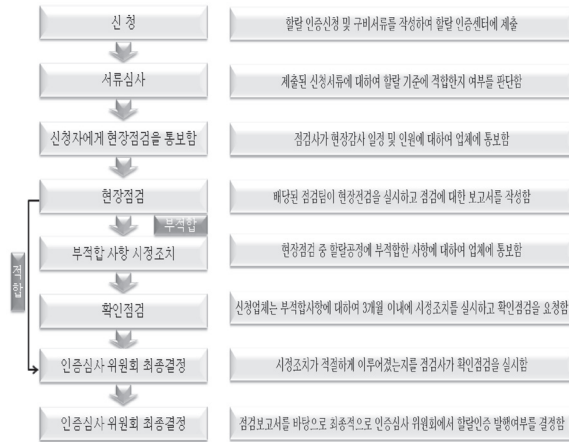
신 청

할랄 인증신청 및 구비서류를 작성하여 할랄 인증센터에 제출

서류심사

제출된 신청서류에 대하여 할랄 기준에 적합한지 여부를 판단함

신청자에게 현장점검을 통보함

점검사가 현장감사 일정 및 인원에 대하여 업체에 통보함

현장점검

배당된 점검팀이 현장점검을 실시하고 점검에 대한 보고서를 작성함

부적합

적합

부적합 사항 시정조치

현장점검 중 할랄공정에 부적합한 사항에 대하여 업체에 통보함

확인점검

신청업체는 부적합사항에 대하여 3개월 이내에 시정조치를 실시하고 확인점검을 요청함

인증심사 위원회 최종결정

시정조치가 적절하게 이루어졌는지를 점검사가 확인점검을 실시함

인증심사 위원회 최종결정

점검보고서를 바탕으로 최종적으로 인증심사 위원회에서 할랄인증 발행여부를 결정함